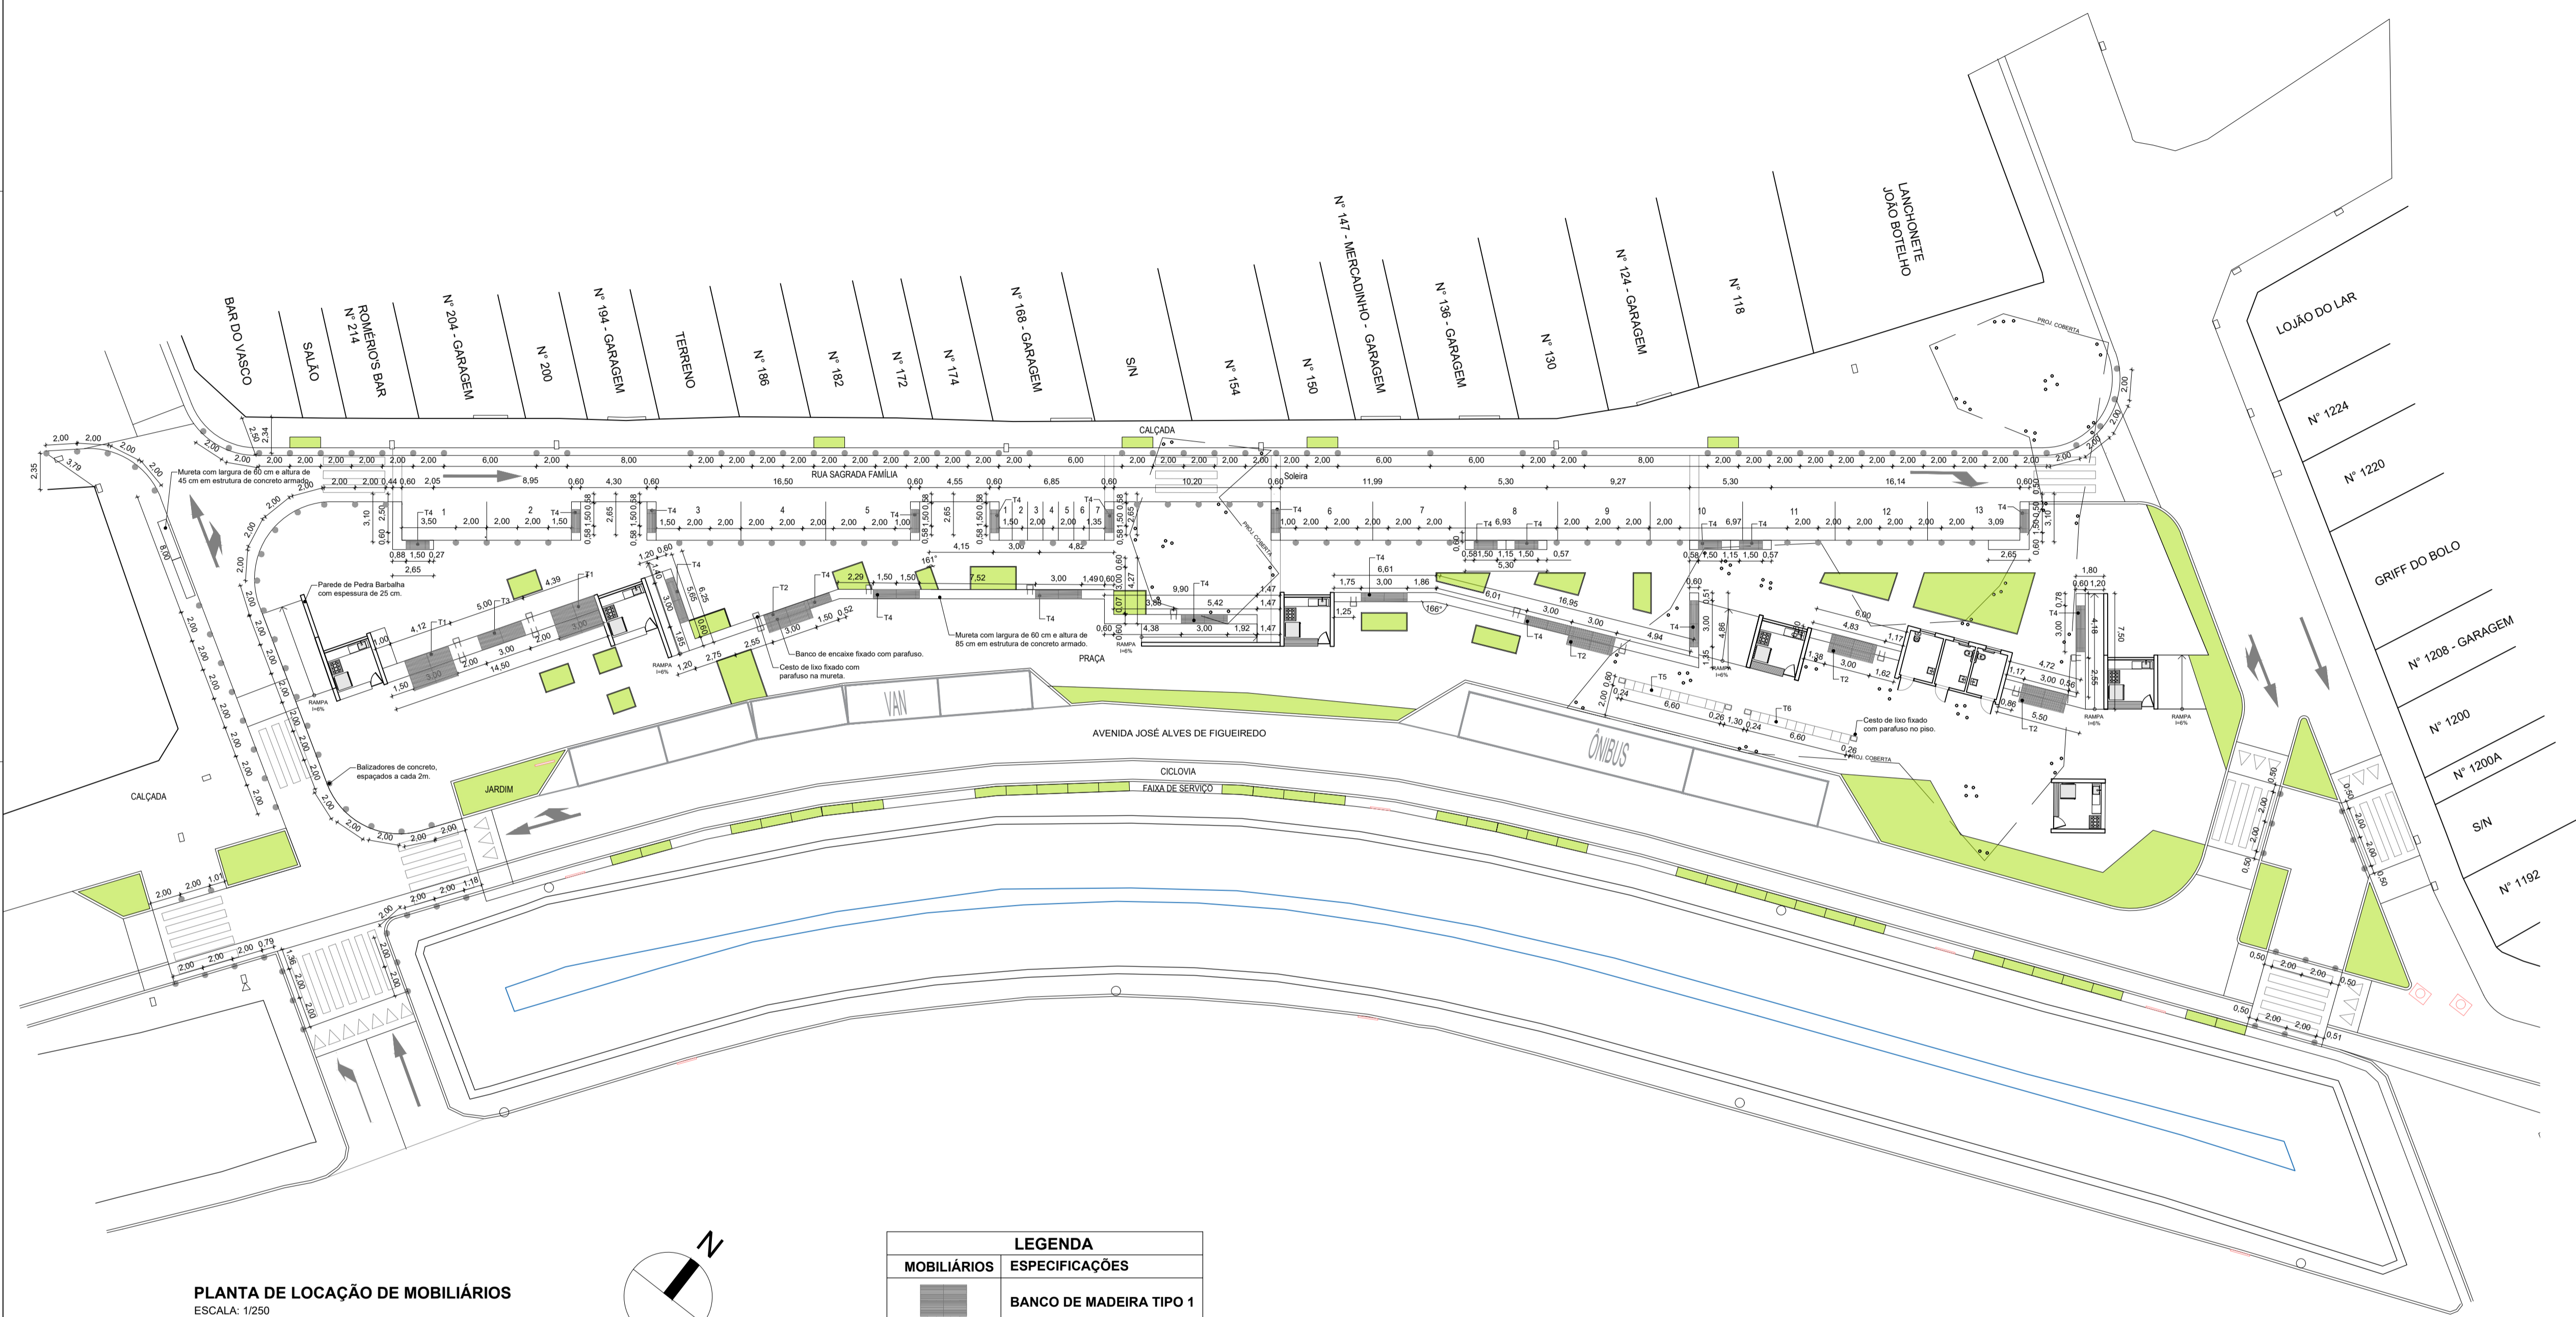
BAR DO VASCO
SALÃO
ROMÉRIO'S BAR
Nº 214
Nº 204 - GARAGEM
Nº 200
Nº 194 - GARAGEM
TERRENO
Nº 186
Nº 182
Nº 172
Nº 174
Nº 168 - GARAGEM
S/N
Nº 154
Nº 150
Nº 147 - MERCADINHO - GARAGEM
Nº 136 - GARAGEM
Nº 130
Nº 124 - GARAGEM
Nº 118
LANCHONETE
JOÃO BOTELHO
LOJÃO DO LAR
Nº 1224
Nº 1220
GRIFF DO BOLO
Nº 1208 - GARAGEM
Nº 1200
Nº 1200A
S/N
Nº 1192

CALÇADA
RUA SAGRADA FAMÍLIA
Soleira
PROJ. COBERTA
Mureta com largura de 60 cm e altura de 45 cm em estrutura de concreto armado.
Parede de Pedra Barbalha com espessura de 25 cm.
Banco de encaixe fixado com parafuso.
Cesto de lixo fixado com parafuso na mureta.
Mureta com largura de 60 cm e altura de 85 cm em estrutura de concreto armado.
PRAÇA
Cesto de lixo fixado com parafuso no piso.
Balizadores de concreto, espaçados a cada 2m.
RAMPA i=6%
VAN
ÔNIBUS
AVENIDA JOSÉ ALVES DE FIGUEIREDO
CICLOVIA
FAIXA DE SERVIÇO
JARDIM
CALÇADA
T1 T2 T3 T4 T5 T6
1 2 3 4 5 6 7 8 9 10 11 12 13
161° 166°

PLANTA DE LOCAÇÃO DE MOBILIÁRIOS
ESCALA: 1/250

N

| LEGENDA | |
|---|---|
| MOBILIÁRIOS | ESPECIFICAÇÕES |
| | BANCO DE MADEIRA TIPO 1 |